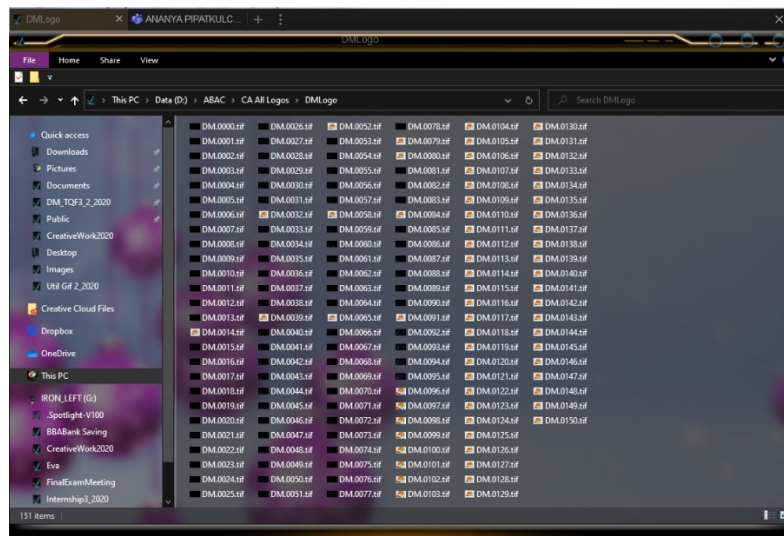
DMLogo
ANANYA PIPATKULC...
DMLogo
File Home Share View
This PC > Data (D:) > ABAC > CA All Logos > DMLogo
Search DMLogo

Quick access
Downloads
Pictures
Documents
DM_TQF3_2_2020
Public
CreativeWork2020
Desktop
Images
Util Gif 2_2020
Creative Cloud Files
Dropbox
OneDrive
This PC
IRON_LEFT (G:)
.Spotlight-V100
BBABank Saving
CreativeWork2020
Eva
FinalExamMeeting
Internship3_2020

DM.0000.tif
DM.0001.tif
DM.0002.tif
DM.0003.tif
DM.0004.tif
DM.0005.tif
DM.0006.tif
DM.0007.tif
DM.0008.tif
DM.0009.tif
DM.0010.tif
DM.0011.tif
DM.0012.tif
DM.0013.tif
DM.0014.tif
DM.0015.tif
DM.0016.tif
DM.0017.tif
DM.0018.tif
DM.0019.tif
DM.0020.tif
DM.0021.tif
DM.0022.tif
DM.0023.tif
DM.0024.tif
DM.0025.tif
DM.0026.tif
DM.0027.tif
DM.0028.tif
DM.0029.tif
DM.0030.tif
DM.0031.tif
DM.0032.tif
DM.0033.tif
DM.0034.tif
DM.0035.tif
DM.0036.tif
DM.0037.tif
DM.0038.tif
DM.0039.tif
DM.0040.tif
DM.0041.tif
DM.0042.tif
DM.0043.tif
DM.0044.tif
DM.0045.tif
DM.0046.tif
DM.0047.tif
DM.0048.tif
DM.0049.tif
DM.0050.tif
DM.0051.tif
DM.0052.tif
DM.0053.tif
DM.0054.tif
DM.0055.tif
DM.0056.tif
DM.0057.tif
DM.0058.tif
DM.0059.tif
DM.0060.tif
DM.0061.tif
DM.0062.tif
DM.0063.tif
DM.0064.tif
DM.0065.tif
DM.0066.tif
DM.0067.tif
DM.0068.tif
DM.0069.tif
DM.0070.tif
DM.0071.tif
DM.0072.tif
DM.0073.tif
DM.0074.tif
DM.0075.tif
DM.0076.tif
DM.0077.tif
DM.0078.tif
DM.0079.tif
DM.0080.tif
DM.0081.tif
DM.0082.tif
DM.0083.tif
DM.0084.tif
DM.0085.tif
DM.0086.tif
DM.0087.tif
DM.0088.tif
DM.0089.tif
DM.0090.tif
DM.0091.tif
DM.0092.tif
DM.0093.tif
DM.0094.tif
DM.0095.tif
DM.0096.tif
DM.0097.tif
DM.0098.tif
DM.0099.tif
DM.0100.tif
DM.0101.tif
DM.0102.tif
DM.0103.tif
DM.0104.tif
DM.0105.tif
DM.0106.tif
DM.0107.tif
DM.0108.tif
DM.0109.tif
DM.0110.tif
DM.0111.tif
DM.0112.tif
DM.0113.tif
DM.0114.tif
DM.0115.tif
DM.0116.tif
DM.0117.tif
DM.0118.tif
DM.0119.tif
DM.0120.tif
DM.0121.tif
DM.0122.tif
DM.0123.tif
DM.0124.tif
DM.0125.tif
DM.0126.tif
DM.0127.tif
DM.0128.tif
DM.0129.tif
DM.0130.tif
DM.0131.tif
DM.0132.tif
DM.0133.tif
DM.0134.tif
DM.0135.tif
DM.0136.tif
DM.0137.tif
DM.0138.tif
DM.0139.tif
DM.0140.tif
DM.0141.tif
DM.0142.tif
DM.0143.tif
DM.0144.tif
DM.0145.tif
DM.0146.tif
DM.0147.tif
DM.0148.tif
DM.0149.tif
DM.0150.tif

151 items